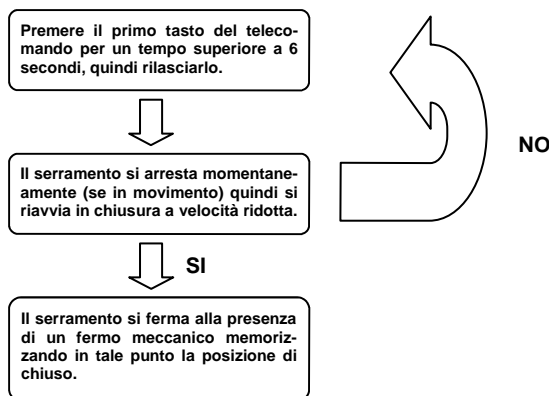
Premere il primo tasto del telecomando per un tempo superiore a 6 secondi, quindi rilasciarlo.

Il serramento si arresta momentaneamente (se in movimento) quindi si riavvia in chiusura a velocità ridotta.

NO

SI

Il serramento si ferma alla presenza di un fermo meccanico memorizzando in tale punto la posizione di chiuso.